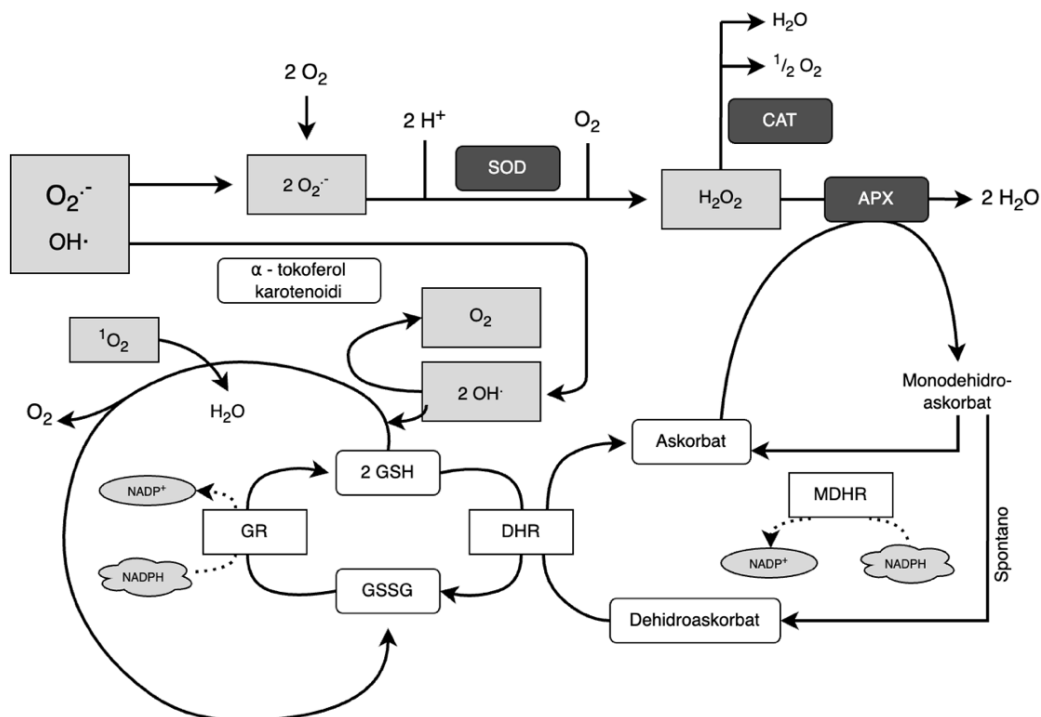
$H_2O$

$^1/_2 O_2$

$2 O_2$

CAT

$2 H^+$

$O_2$

SOD

$O_2^{\cdot -}$

$OH\cdot$

$2 O_2^{\cdot -}$

$H_2O_2$

APX

$2 H_2O$

α - tokoferol karotenoidi

$O_2$

$^1O_2$

$2 OH^{\cdot}$

Monodehidro-askorbat

$O_2$

$H_2O$

Askorbat

2 GSH

$NADP^+$

MDHR

GR

DHR

NADPH

$NADP^+$

NADPH

Spontano

GSSG

Dehidroaskorbat